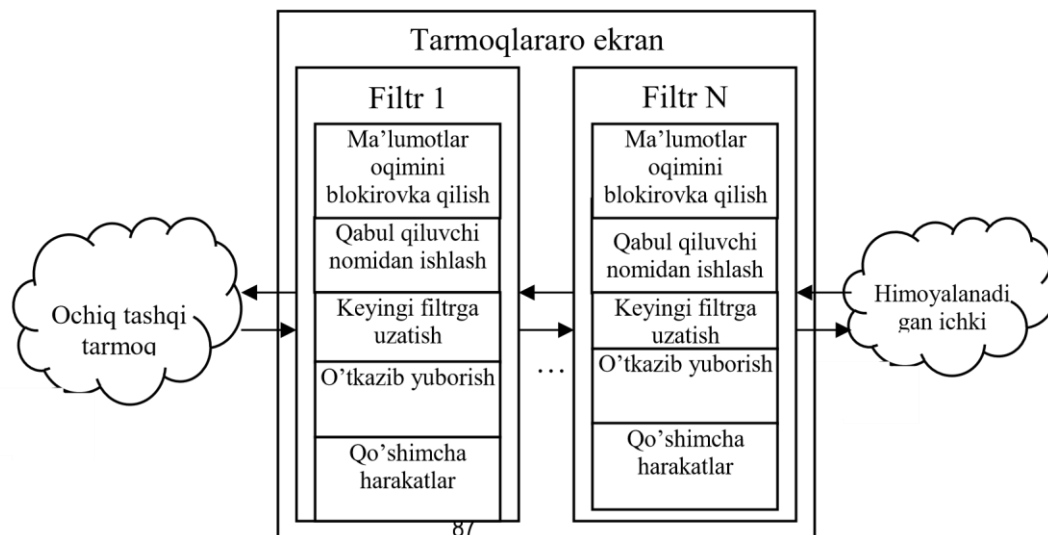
Tarmoqlararo ekran

Filtr 1

Ma'lumotlar oqimini blokirovka qilish

Qabul qiluvchi nomidan ishlash

Keyingi filtrga uzatish

O'tkazib yuborish

Qo'shimcha harakatlar

...

Filtr N

Ma'lumotlar oqimini blokirovka qilish

Qabul qiluvchi nomidan ishlash

Keyingi filtrga uzatish

O'tkazib yuborish

Qo'shimcha harakatlar

Ochiq tashqi tarmoq

Himoyalanadigan ichki

87